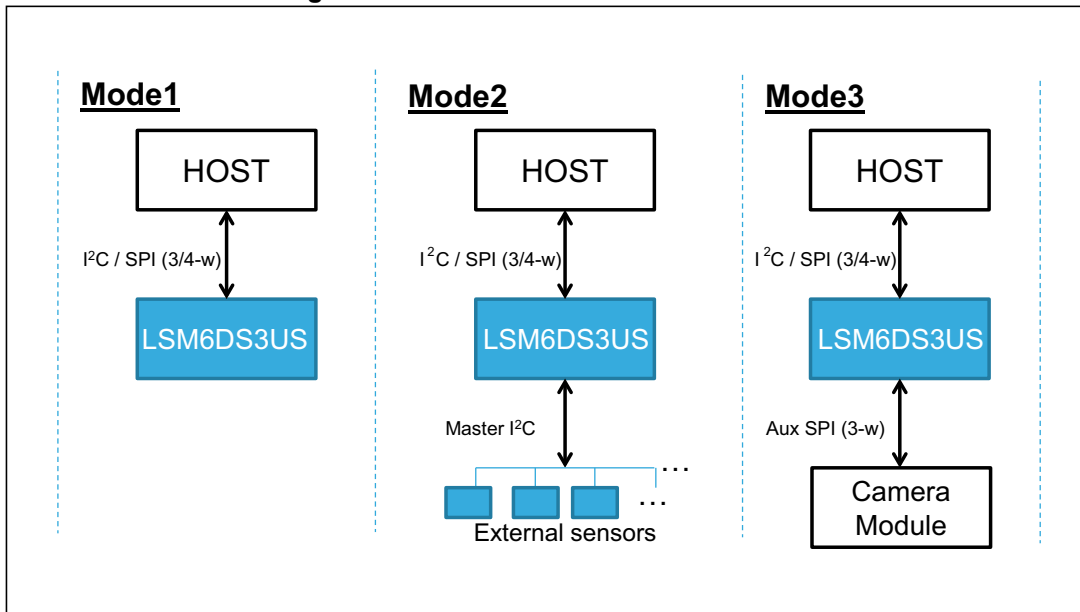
Mode1

HOST

$I^2C$ / SPI (3/4-w)

LSM6DS3US

Mode2

HOST

$I^2C$ / SPI (3/4-w)

LSM6DS3US

Master $I^2C$

...

...

External sensors

Mode3

HOST

$I^2C$ / SPI (3/4-w)

LSM6DS3US

Aux SPI (3-w)

Camera Module